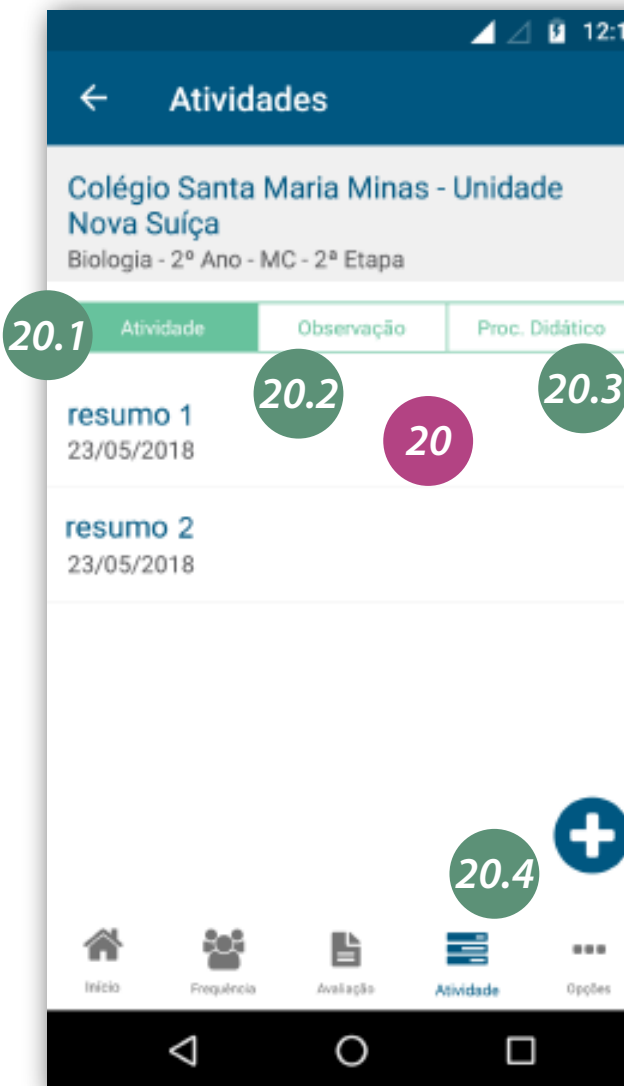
12:1

← Atividades

Colégio Santa Maria Minas - Unidade Nova Suíça
Biologia - 2º Ano - MC - 2ª Etapa

20.1
Atividade
Observação
Proc. Didático

20.2
20.3
20

resumo 1
23/05/2018

resumo 2
23/05/2018

20.4

Início
Frequência
Avaliação
Atividade
Opções